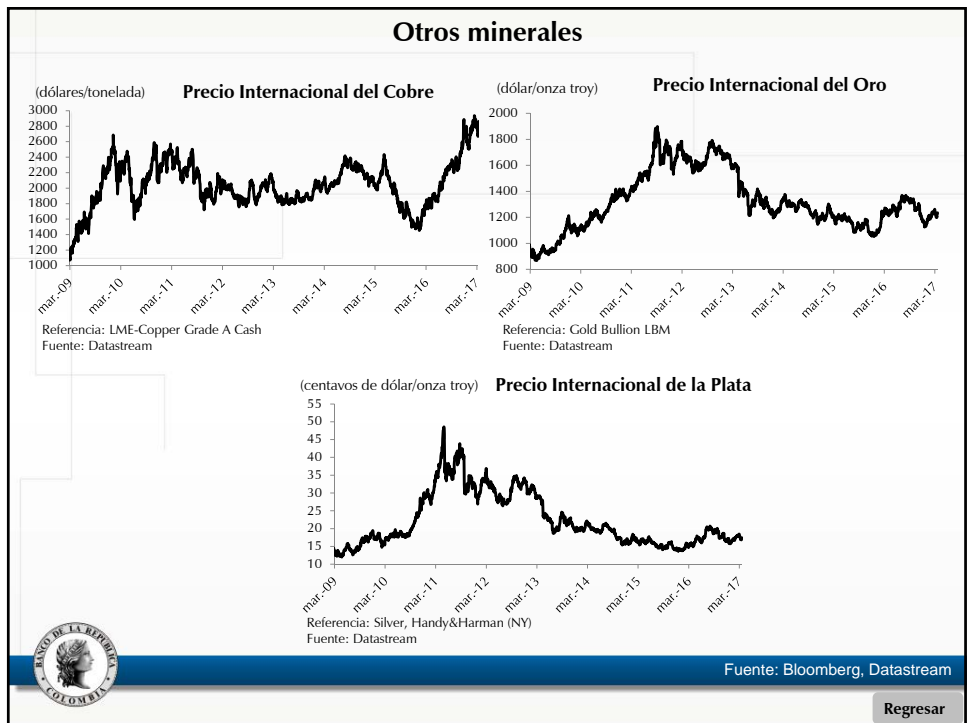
Otros minerales

(dólares/tonelada) Precio Internacional del Cobre

3000
2800
2600
2400
2200
2000
1800
1600
1400
1200
1000

mar.-09 mar.-10 mar.-11 mar.-12 mar.-13 mar.-14 mar.-15 mar.-16 mar.-17

Referencia: LME-Copper Grade A Cash
Fuente: Datastream

(dólar/onza troy) Precio Internacional del Oro

2000
1800
1600
1400
1200
1000
800

mar.-09 mar.-10 mar.-11 mar.-12 mar.-13 mar.-14 mar.-15 mar.-16 mar.-17

Referencia: Gold Bullion LBM
Fuente: Datastream

(centavos de dólar/onza troy) Precio Internacional de la Plata

55
50
45
40
35
30
25
20
15
10

mar.-09 mar.-10 mar.-11 mar.-12 mar.-13 mar.-14 mar.-15 mar.-16 mar.-17

Referencia: Silver, Handy&Harman (NY)
Fuente: Datastream

BANCO DE LA REPUBLICA COLOMBIA

Fuente: Bloomberg, Datastream

Regresar